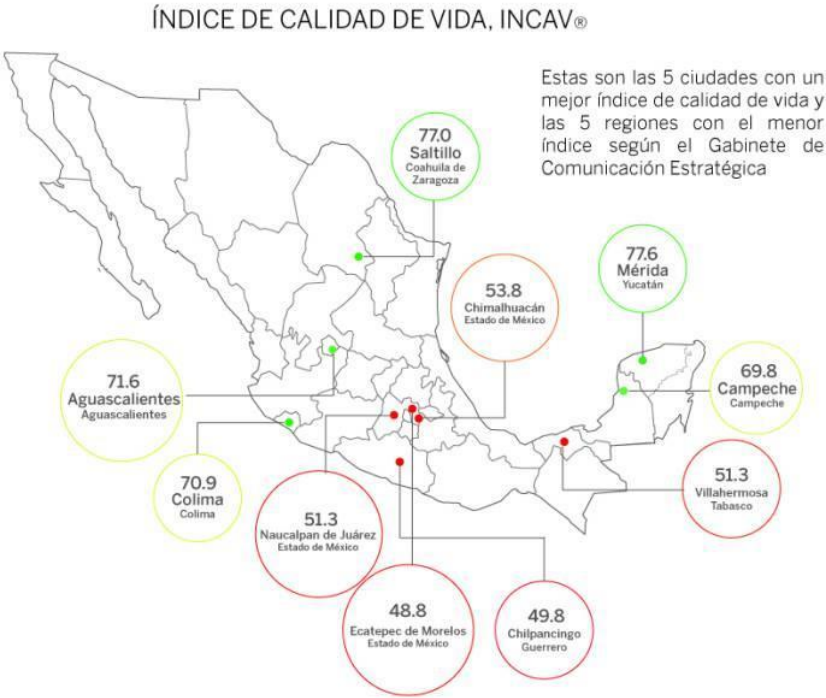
ÍNDICE DE CALIDAD DE VIDA, INCAV®

Estas son las 5 ciudades con un mejor índice de calidad de vida y las 5 regiones con el menor índice según el Gabinete de Comunicación Estratégica

77.0
Saltillo
Coahuila de Zaragoza

77.6
Mérida
Yucatán

53.8
Chimalhuacán
Estado de México

69.8
Campeche
Campeche

71.6
Aguascalientes
Aguascalientes

51.3
Villahermosa
Tabasco

70.9
Colima
Colima

51.3
Naucalpan de Juárez
Estado de México

48.8
Ecatepec de Morelos
Estado de México

49.8
Chilpancingo
Guerrero